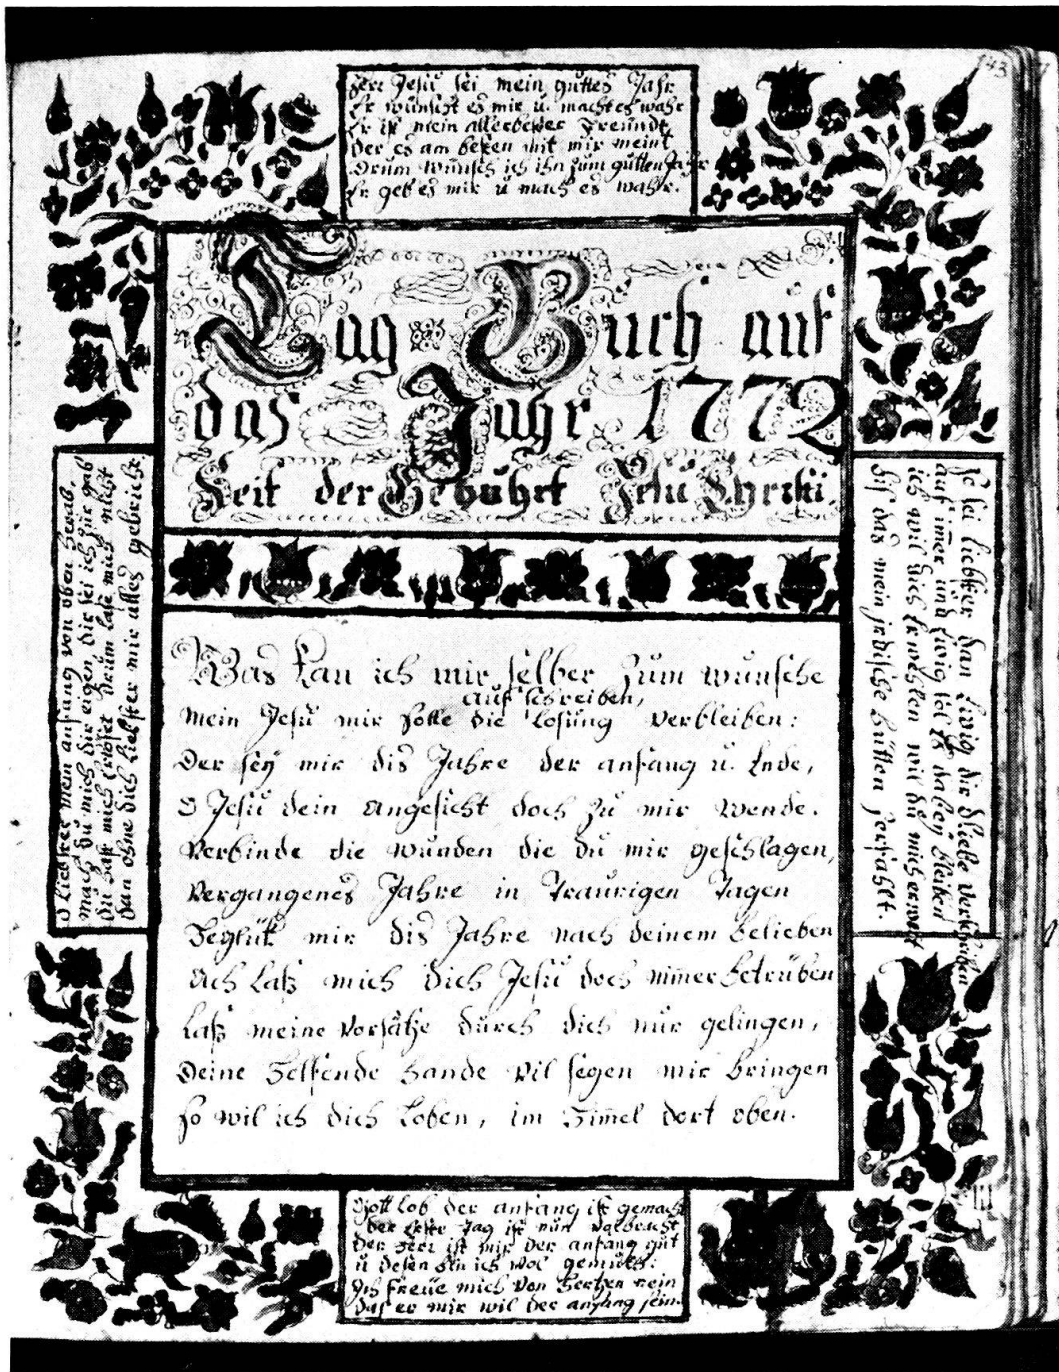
43

Herr Jesu sei mein guttes Jahr
Er wünscht es mir u. machtes wahr
Er ist mein allerbester Freundt
Der es am besten mit mir meint
Drum wünsch ich ihn zum gütten Jahr
Er geb es mir u mach es wahr.

Tag Buch auf das Jahr 1772 Seit der Gebuhrt Jesu Christi.

O Liebster mein anfang von oben herab mach du mich hier eigen, die sei ich zur gab du lass mich erhöret deim Lass mich nicht dan ohne dich liebster mir alles gebricht.

Jesu sei liebstes han ewig die Stelle verschwinden auf imer und ewig sol es halten stehen ich wil dich ewiglich mit dir mich ergötzen Sieh das mein jetzige Bitten zerfält.

Was kan ich mir selber zum wünsche auf schreiben,
mein Jesu mir solle die losung verbleiben:
Der sey mir dis Jahre der anfang u. Ende,
O Jesu dein Angesicht doch zu mir wende.
Verbinde die wunden die du mir geschlagen,
Vergangenes Jahre in traurigen Tagen
Beglück mir dis Jahre nach deinem belieben
dich lass mich dich Jesu doch nimer betrüben
lass meine Vorsätze durch dich mir gelingen,
Deine helfende hande vil segen mir bringen
so wil ich dich loben, im himel dort oben.

Gott lob der anfang ist gemacht
der erste Tag ist nun vollbracht
den herr ist mir der anfang gut
u dessen bin ich wol gemüth.
Ich freue mich von hertzen mein
das er mir wil der anfang sein.